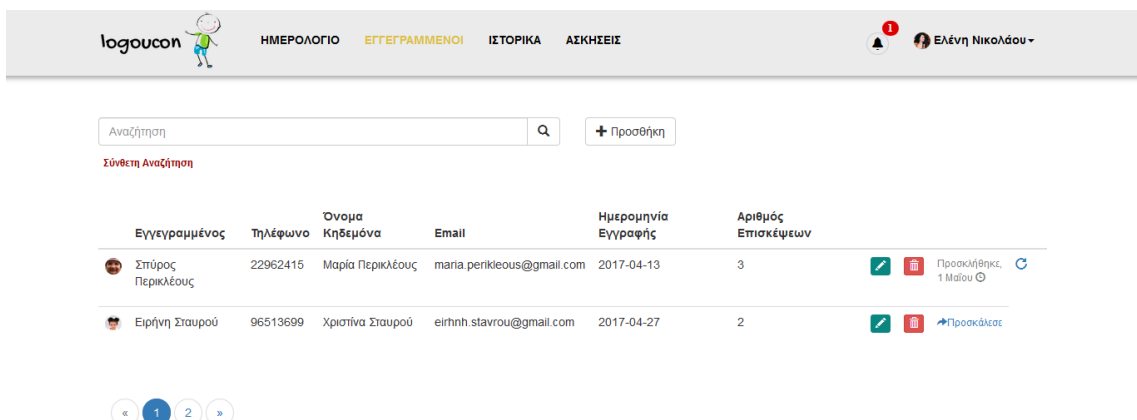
logoucon

ΗΜΕΡΟΛΟΓΙΟ ΕΓΓΕΓΡΑΜΜΕΝΟΙ ΙΣΤΟΡΙΚΑ ΑΣΚΗΣΕΙΣ

1

Ελένη Νικολάου

Αναζήτηση

Προσθήκη

Σύνθετη Αναζήτηση

| | Εγγεγραμμένος | Τηλέφωνο | Όνομα Κηδεμόνα | Email | Ημερομηνία Εγγραφής | Αριθμός Επισκέψεων | |
|---|---|---|---|---|---|---|---|
| | Σπύρος Περικλέους | 22962415 | Μαρία Περικλέους | maria.perikleous@gmail.com | 2017-04-13 | 3 | Προσκλήθηκε, 1 Μαΐου |
| | Ειρήνη Σταυρού | 96513699 | Χριστίνα Σταυρού | eirhnh.stavrou@gmail.com | 2017-04-27 | 2 | Προσκάλεσε |

« 1 2 »